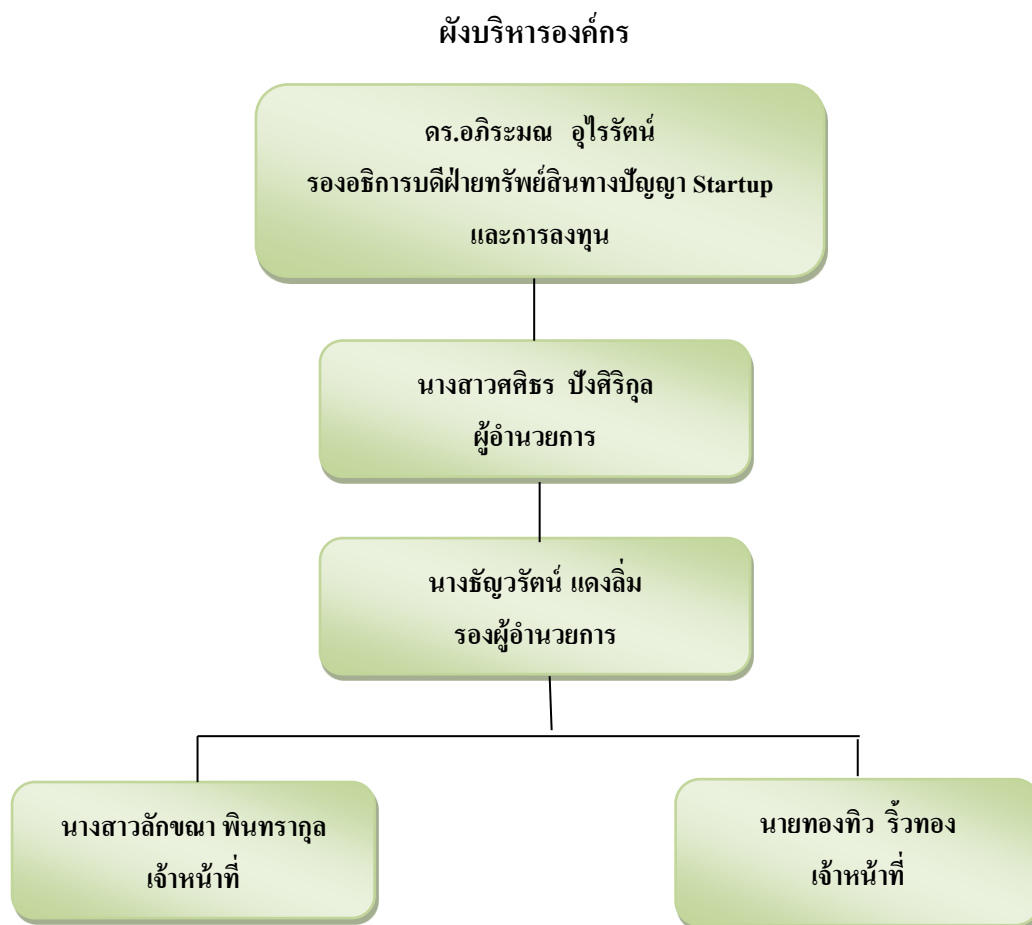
ผังบริหารองค์กร

ดร.อภิระมณ อุไรรัตน์
รองอธิการบดีฝ่ายทรัพย์สินทางปัญญา Startup และการลงทุน

นางสาวศศิธร ปังศิริกุล
ผู้อำนวยการ

นางธัญวรัตน์ แดงลิ่ม
รองผู้อำนวยการ

นางสาวลักขณา พินทรากุล
เจ้าหน้าที่

นายทองทิว ริ้วทอง
เจ้าหน้าที่